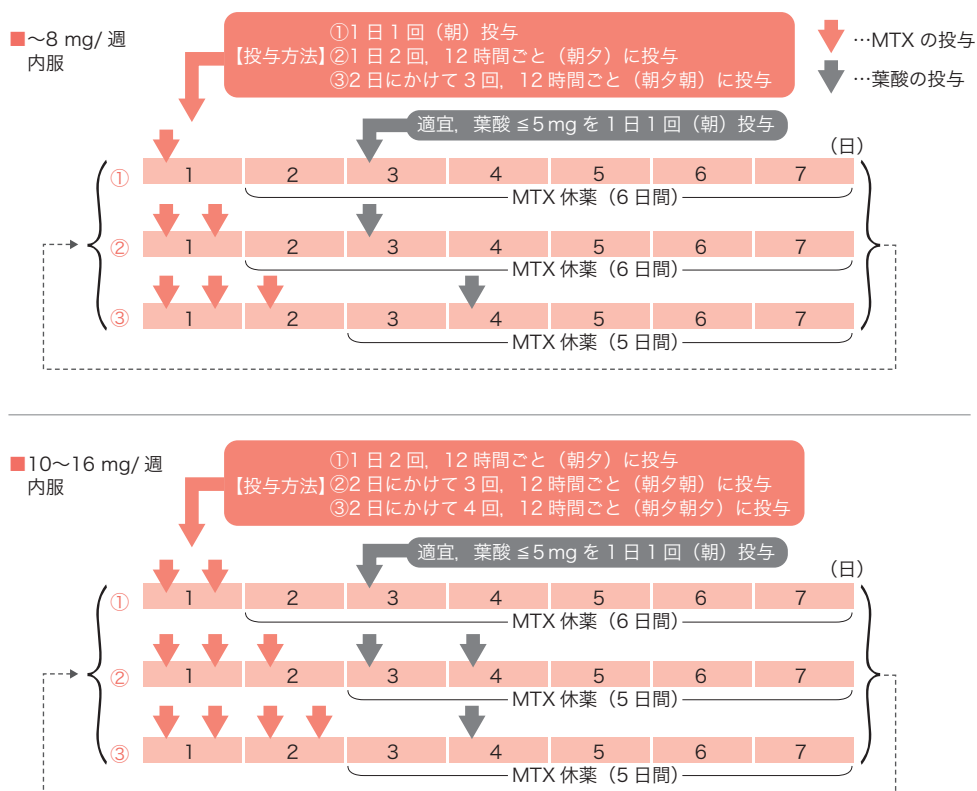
■~8 mg/ 週
内服

【投与方法】①1 日 1 回（朝）投与
②1 日 2 回，12 時間ごと（朝夕）に投与
③2 日にかけて 3 回，12 時間ごと（朝夕朝）に投与

…MTX の投与
…葉酸の投与

適宜，葉酸 ≦5 mg を 1 日 1 回（朝）投与

（日）

①

| 1 | 2 | 3 | 4 | 5 | 6 | 7 |
|---|---|---|---|---|---|---|

MTX 休薬（6 日間）

②

| 1 | 2 | 3 | 4 | 5 | 6 | 7 |
|---|---|---|---|---|---|---|

MTX 休薬（6 日間）

③

| 1 | 2 | 3 | 4 | 5 | 6 | 7 |
|---|---|---|---|---|---|---|

MTX 休薬（5 日間）

■10~16 mg/ 週
内服

【投与方法】①1 日 2 回，12 時間ごと（朝夕）に投与
②2 日にかけて 3 回，12 時間ごと（朝夕朝）に投与
③2 日にかけて 4 回，12 時間ごと（朝夕朝夕）に投与

適宜，葉酸 ≦5 mg を 1 日 1 回（朝）投与

（日）

①

| 1 | 2 | 3 | 4 | 5 | 6 | 7 |
|---|---|---|---|---|---|---|

MTX 休薬（6 日間）

②

| 1 | 2 | 3 | 4 | 5 | 6 | 7 |
|---|---|---|---|---|---|---|

MTX 休薬（5 日間）

③

| 1 | 2 | 3 | 4 | 5 | 6 | 7 |
|---|---|---|---|---|---|---|

MTX 休薬（5 日間）